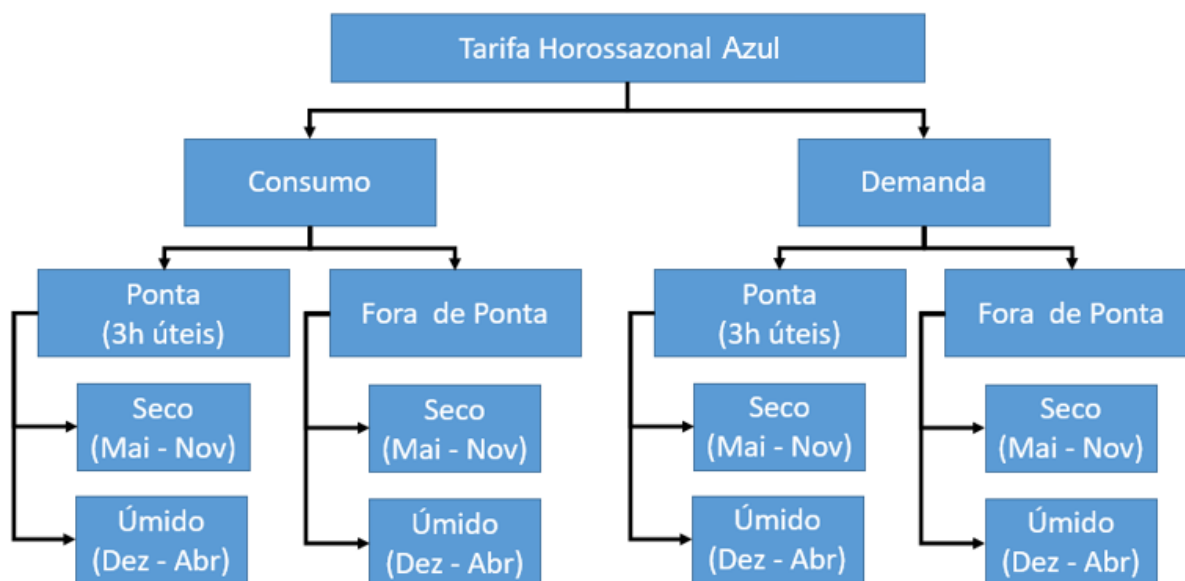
Tarifa Horossazonal Azul

Consumo

Demanda

Ponta (3h úteis)

Seco (Mai - Nov)

Úmido (Dez - Abr)

Fora de Ponta

Seco (Mai - Nov)

Úmido (Dez - Abr)

Ponta (3h úteis)

Seco (Mai - Nov)

Úmido (Dez - Abr)

Fora de Ponta

Seco (Mai - Nov)

Úmido (Dez - Abr)